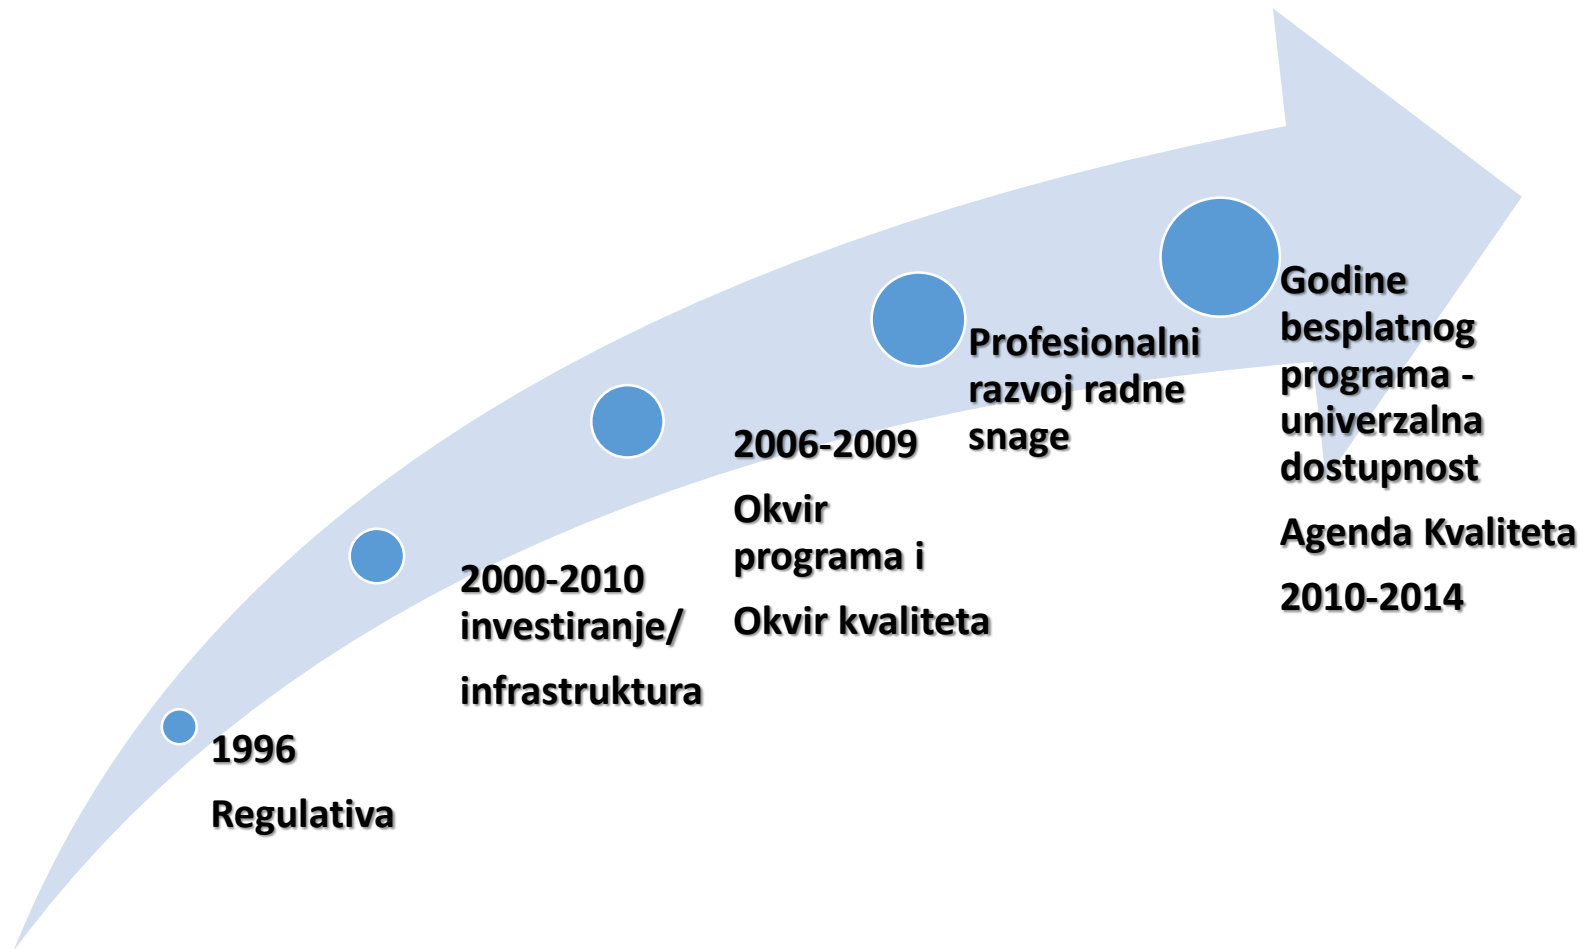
1996

Regulativa

2000-2010 investiranje/

infrastruktura

2006-2009

Okvir programa i

Okvir kvaliteta

Profesionalni razvoj radne snage

Godine besplatnog programa - univerzalna dostupnost

Agenda Kvaliteta

2010-2014